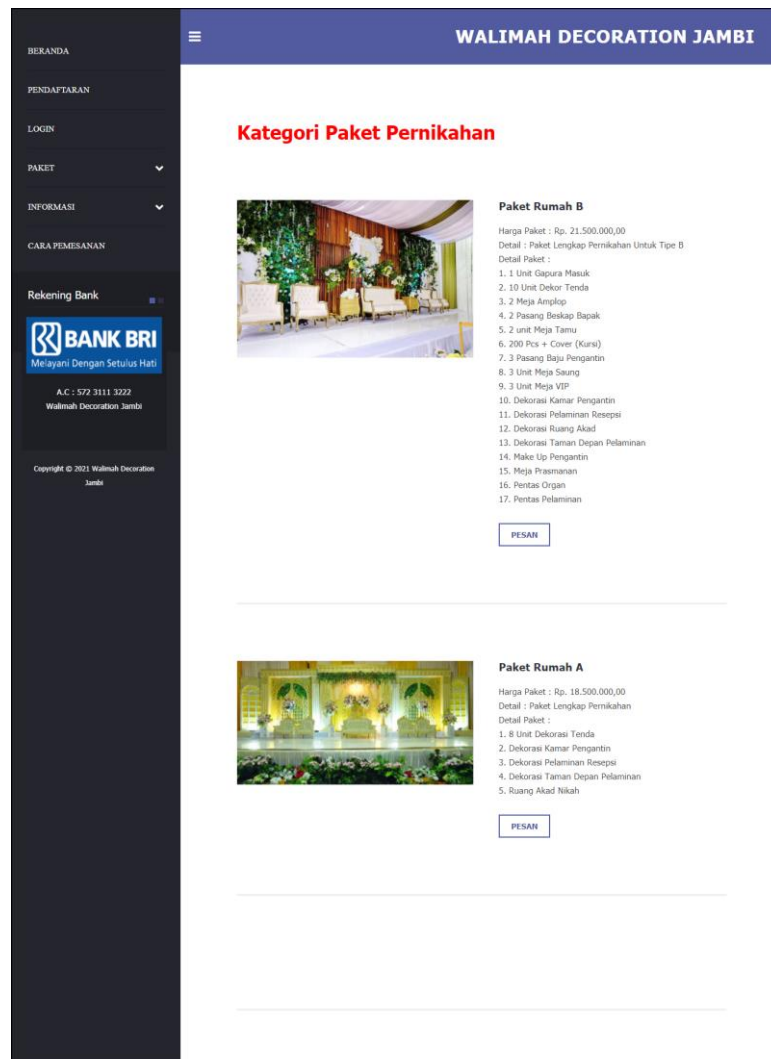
BERANDA

PENDAFTARAN

LOGIN

PAKET

INFORMASI

CARA PEMESANAN

Rekening Bank

BANK BRI
Melayani Dengan Setulus Hati

A.C : 572 3111 3222
Walimah Decoration Jambi

Copyright © 2021 Walimah Decoration Jambi

≡

WALIMAH DECORATION JAMBI

Kategori Paket Pernikahan

Paket Rumah B

Harga Paket : Rp. 21.500.000,00
Detail : Paket Lengkap Pernikahan Untuk Tipe B
Detail Paket :
1. 1 Unit Gapura Masuk
2. 10 Unit Dekor Tenda
3. 2 Meja Amplop
4. 2 Pasang Beskap Bapak
5. 2 unit Meja Tamu
6. 200 Pcs + Cover (Kursi)
7. 3 Pasang Baju Pengantin
8. 3 Unit Meja Saung
9. 3 Unit Meja VIP
10. Dekorasi Kamar Pengantin
11. Dekorasi Pelaminan Resepsi
12. Dekorasi Ruang Akad
13. Dekorasi Taman Depan Pelaminan
14. Make Up Pengantin
15. Meja Prasmanan
16. Pentas Organ
17. Pentas Pelaminan

PESAN

Paket Rumah A

Harga Paket : Rp. 18.500.000,00
Detail : Paket Lengkap Pernikahan
Detail Paket :
1. 8 Unit Dekorasi Tenda
2. Dekorasi Kamar Pengantin
3. Dekorasi Pelaminan Resepsi
4. Dekorasi Taman Depan Pelaminan
5. Ruang Akad Nikah

PESAN